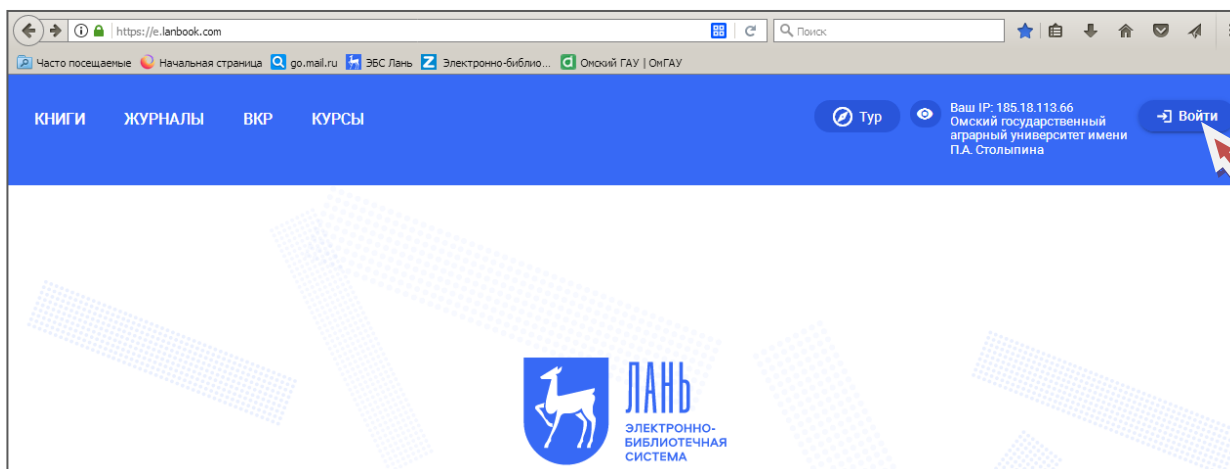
https://e.lanbook.com

Поиск

Часто посещаемые Начальная страница go.mail.ru ЭБС Лань Электронно-библио... Омский ГАУ | ОмГАУ

КНИГИ ЖУРНАЛЫ ВКР КУРСЫ

Тур

Ваш IP: 185.18.113.66
Омский государственный аграрный университет имени П.А. Столыпина

Войти

ЛАНЬ
ЭЛЕКТРОННО-БИБЛИОТЕЧНАЯ СИСТЕМА